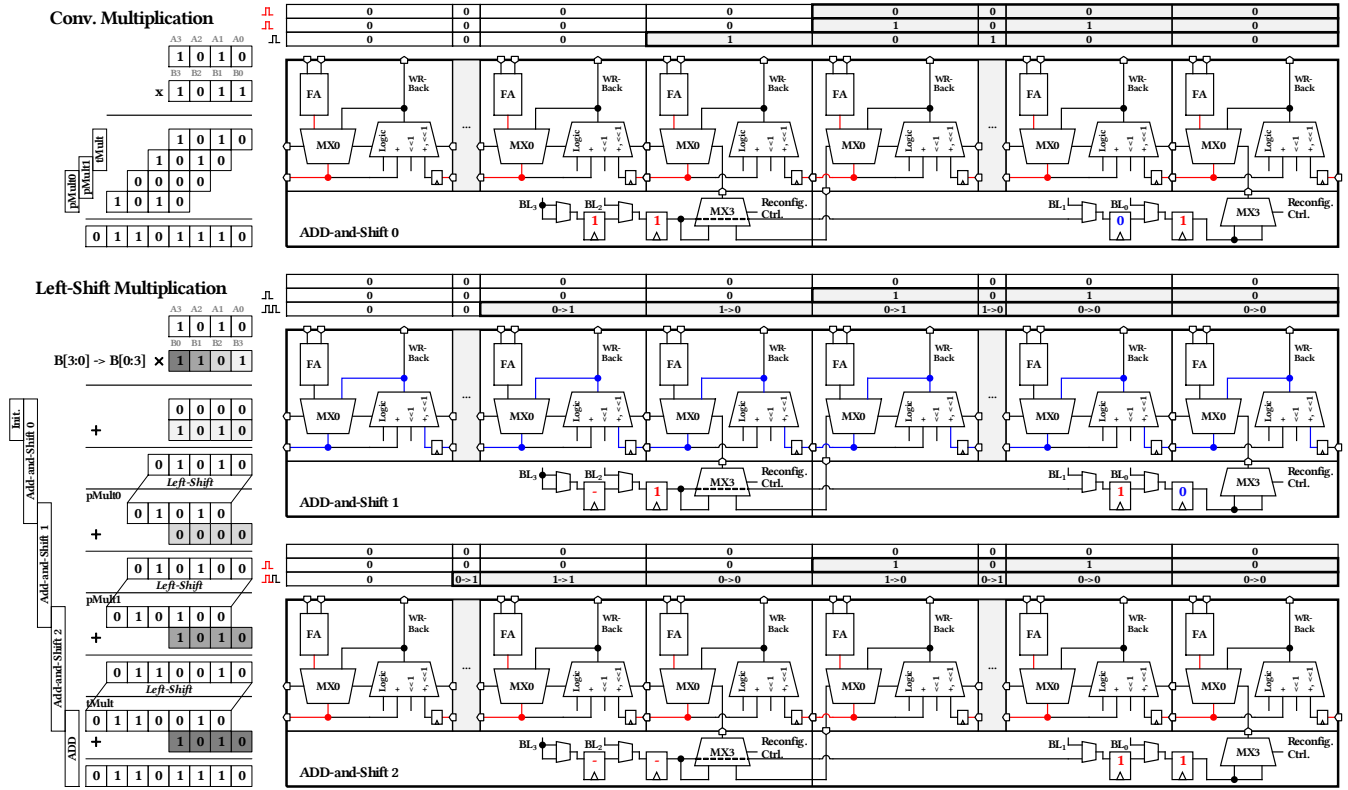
Conv. Multiplication

| A3 | A2 | A1 | A0 |
|---|---|---|---|
| 1 | 0 | 1 | 0 |

| | B3 | B2 | B1 | B0 |
|---|---|---|---|---|
| x | 1 | 0 | 1 | 1 |

tMult 1 0 1 0
pMult1 1 0 1 0
pMult0 0 0 0 0
1 0 1 0

0 1 1 0 1 1 1 0

| 0 | 0 | 0 | 0 | 0 | 0 | 0 | 0 |
|---|---|---|---|---|---|---|---|
| 0 | 0 | 0 | 0 | 1 | 0 | 1 | 0 |
| 0 | 0 | 0 | 1 | 0 | 1 | 0 | 0 |

FA WR-Back MX0 Logic + <<1 +,<<1 ...
BL3 BL2 1 1 MX3 Reconfig. Ctrl. BL1 BL0 0 1 MX3 Reconfig. Ctrl.
ADD-and-Shift 0

Left-Shift Multiplication

| 0 | 0 | 0 | 0 | 0 | 0 | 0 | 0 |
|---|---|---|---|---|---|---|---|
| 0 | 0 | 0 | 0 | 1 | 0 | 1 | 0 |
| 0 | 0 | 0->1 | 1->0 | 0->1 | 1->0 | 0->0 | 0->0 |

A3 A2 A1 A0
1 0 1 0
B0 B1 B2 B3
B[3:0] -> B[0:3] × 1 1 0 1

Init.
0 0 0 0
+ 1 0 1 0
Add-and-Shift 0
0 1 0 1 0
Left-Shift
pMult0
0 1 0 1 0
+ 0 0 0 0
Add-and-Shift 1
0 1 0 1 0 0
Left-Shift
pMult1
0 1 0 1 0 0
+ 1 0 1 0
Add-and-Shift 2
0 1 1 0 0 1 0
Left-Shift
tMult
0 1 1 0 0 1 0
ADD
+ 1 0 1 0
0 1 1 0 1 1 1 0

FA WR-Back MX0 Logic + <<1 +,<<1 ...
BL3 BL2 - 1 MX3 Reconfig. Ctrl. BL1 BL0 1 0 MX3 Reconfig. Ctrl.
ADD-and-Shift 1

| 0 | 0 | 0 | 0 | 0 | 0 | 0 | 0 |
|---|---|---|---|---|---|---|---|
| 0 | 0 | 0 | 0 | 1 | 0 | 1 | 0 |
| 0 | 0->1 | 1->1 | 0->0 | 1->0 | 0->1 | 0->0 | 0->0 |

FA WR-Back MX0 Logic + <<1 +,<<1 ...
BL3 BL2 - - MX3 Reconfig. Ctrl. BL1 BL0 1 1 MX3 Reconfig. Ctrl.
ADD-and-Shift 2